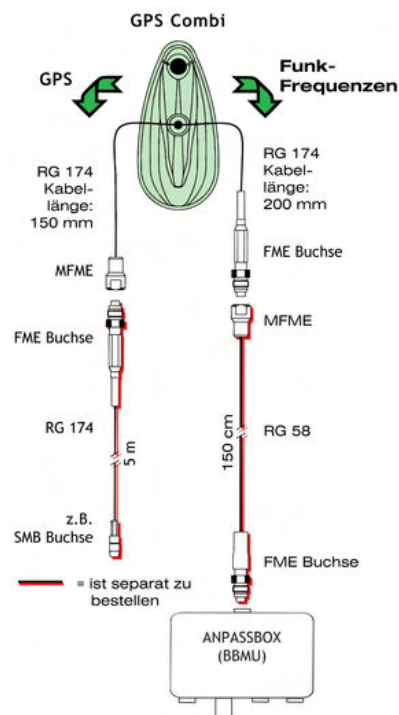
GPS Combi

GPS

Funk-Frequenzen

RG 174 Kabellänge: 150 mm

RG 174 Kabellänge: 200 mm

FME Buchse

MFME

MFME

FME Buchse

RG 174

5 m

150 cm

RG 58

z.B. SMB Buchse

FME Buchse

= ist separat zu bestellen

ANPASSBOX (BBMU)